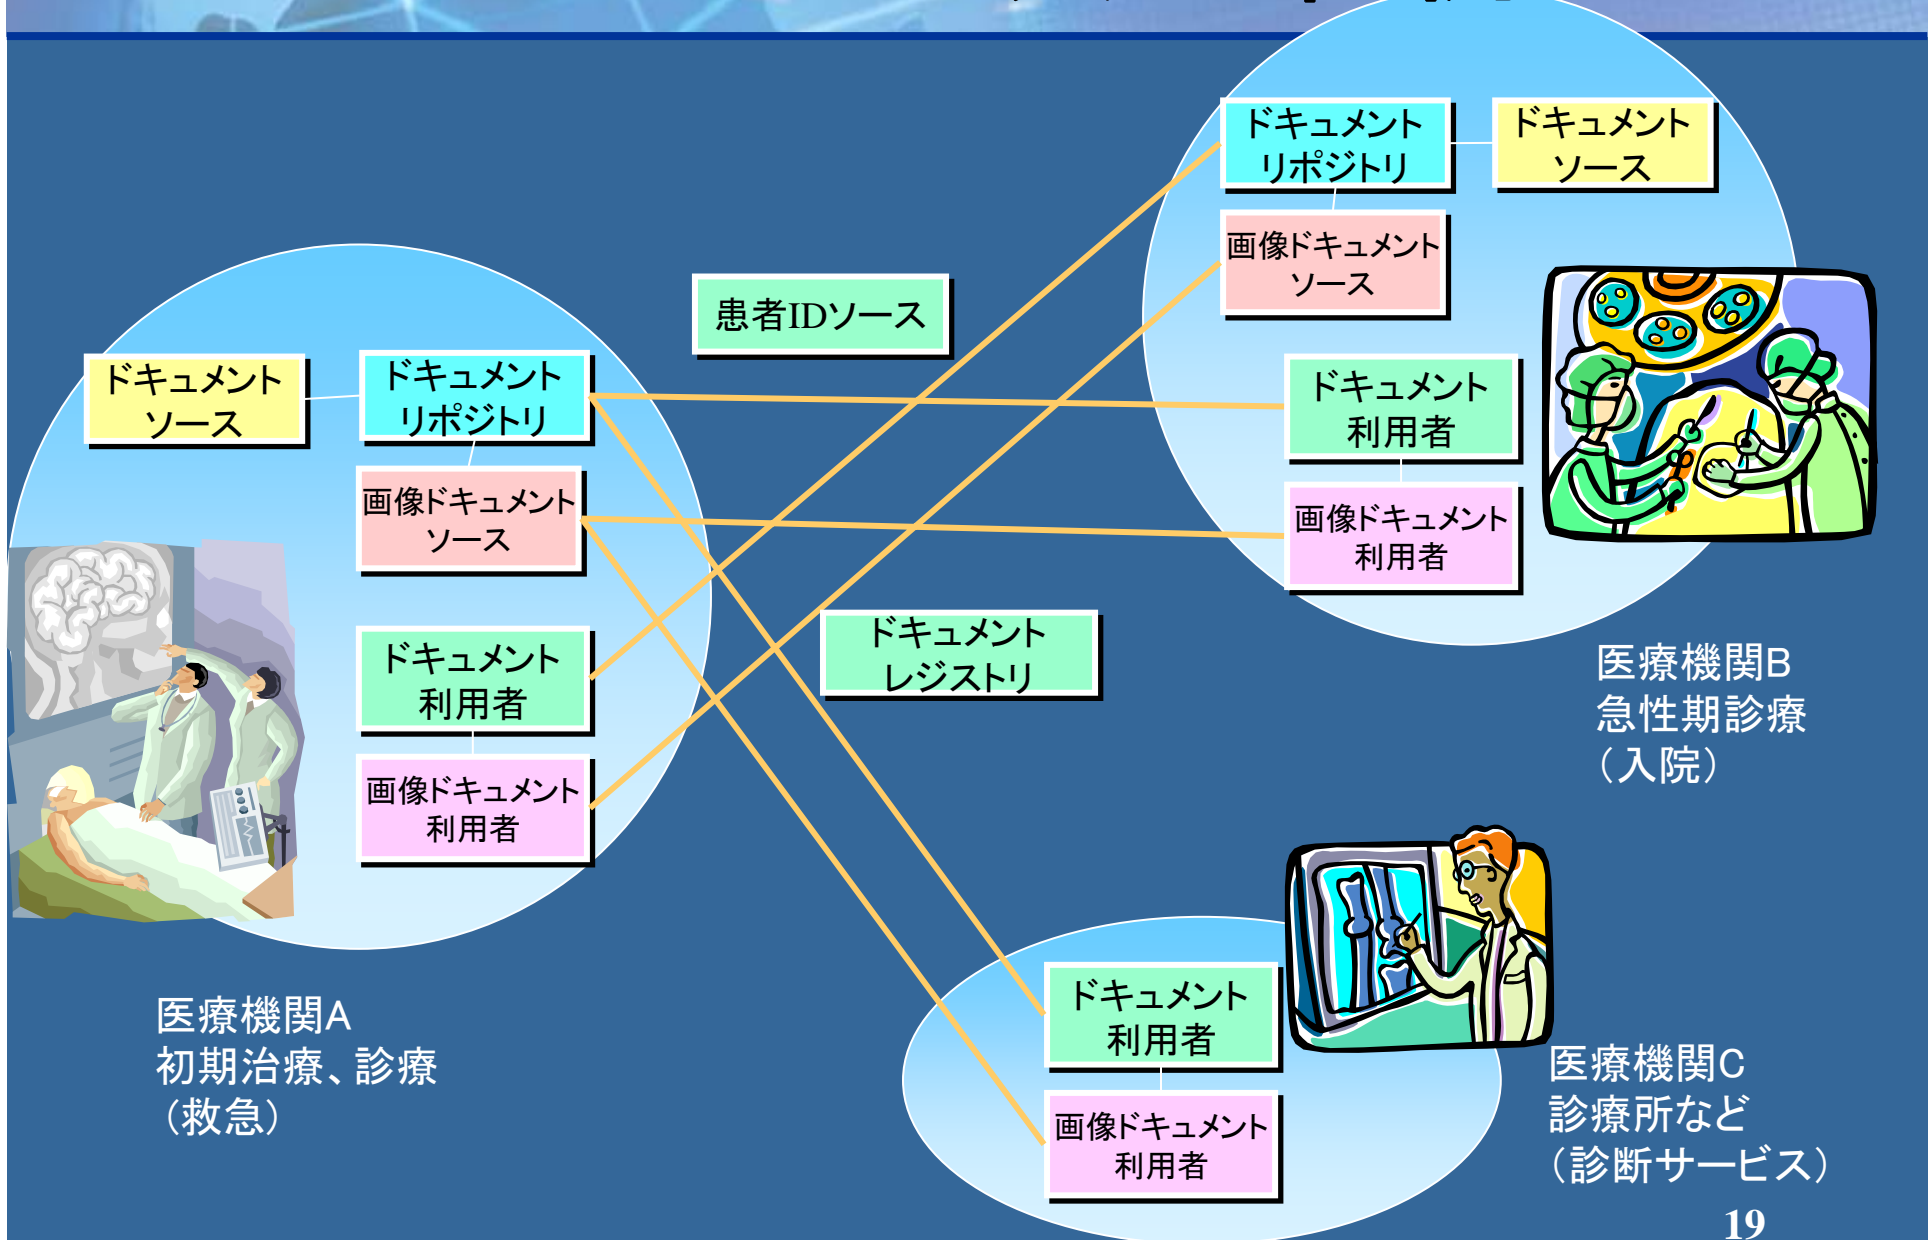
ドキュメント リポジトリ

ドキュメント ソース

画像ドキュメント ソース

患者IDソース

ドキュメント ソース

ドキュメント リポジトリ

ドキュメント 利用者

画像ドキュメント ソース

画像ドキュメント 利用者

ドキュメント 利用者

ドキュメント レジストリ

画像ドキュメント 利用者

医療機関B
急性期診療
（入院）

ドキュメント 利用者

画像ドキュメント 利用者

医療機関A
初期治療、診療
（救急）

医療機関C
診療所など
（診断サービス）

19